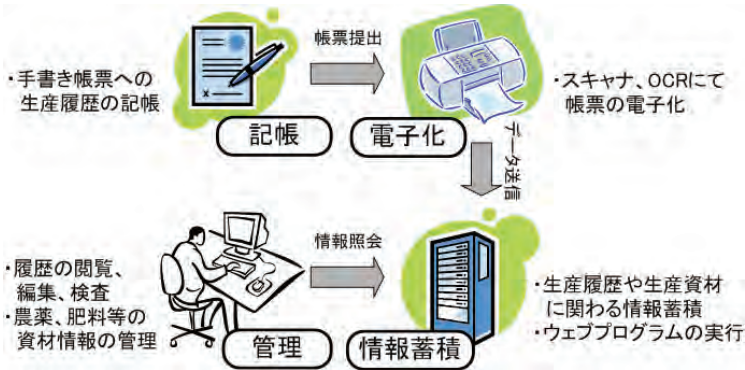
・手書き帳票への生産履歴の記帳

帳票提出

・スキャナ、OCRにて帳票の電子化

記帳

電子化

データ送信

・履歴の閲覧、編集、検査
・農薬、肥料等の資材情報の管理

情報照会

・生産履歴や生産資材に関わる情報蓄積
・ウェブプログラムの実行

管理

情報蓄積